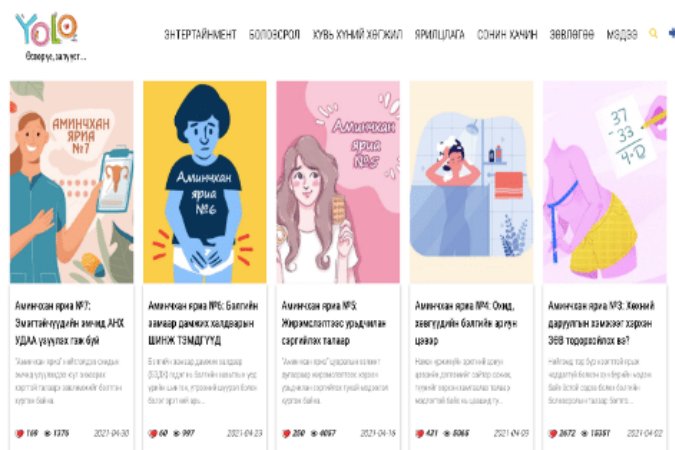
YOLO
Өсөөрөө, залуус...

ЭНТЕРТАЙМЕНТ БОЛОВСРОЛ ХУВЬ ХҮНИЙ ХӨГЖИЛ ЯРИЛЦЛАГА СОНИН ХАЧИН ЗӨВЛӨГӨӨ МЭДЭЭ

Аминчхан яриа №7

Аминчхан яриа №7: Эмэгтэйчүүдийн эмчид АНХ УДАА үзүүлэх гэж буй
"Аминчхан яриа" нэвтрүүлгийн энэ удаагийн дугаар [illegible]
169 1376 2021-04-30

Аминчхан яриа №6

Аминчхан яриа №6: Бэлгийн замаар дамжих халдварын ШИНЖ ТЭМДГҮҮД
Бэлгийн замаар дамжих халдвар (БЗДХ) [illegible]
60 987 2021-04-23

Аминчхан яриа №5

Аминчхан яриа №5: Жирэмслэлтээс урьдчилан сэргийлэх талаар
"Аминчхан яриа" цувралын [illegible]
250 4057 2021-04-16

Аминчхан яриа №4: Охид, хөвгүүдийн бэлгийн эрүүл ахуй
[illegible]
421 5065 2021-04-09

37
-33
4-D

Аминчхан яриа №3: Хүний дархлалын хомсдол хэрхэн ЗӨВ тодорхойлох вэ?
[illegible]
2672 15381 2021-04-02